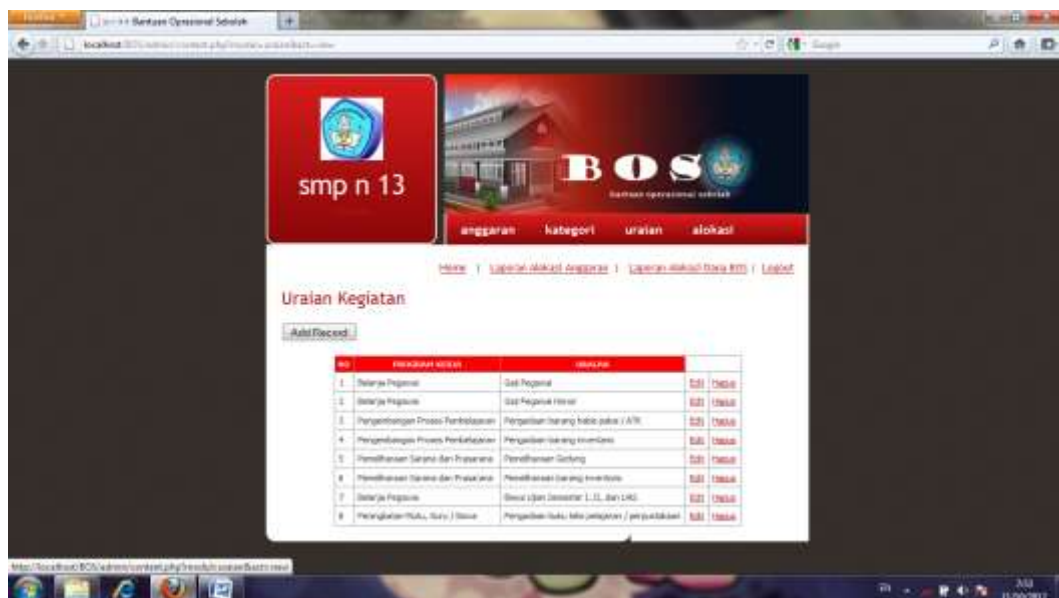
Firefox
Bantuan Operasional Sekolah
localhost/BOS/admin/content.php?modul=uraian&act=view

smp n 13

BOS
bantuan operasional sekolah

anggaran kategori uraian alokasi

Home | Laporan Alokasi Anggaran | Laporan Alokasi Dana BOS | Logout

Uraian Kegiatan

Add Record

| NO | PROGRAM KERJA | URAIAN | | |
|---|---|---|---|---|
| 1 | Belanja Pegawai | Gaji Pegawai | Edit | Hapus |
| 2 | Belanja Pegawai | Gaji Pegawai Honor | Edit | Hapus |
| 3 | Pengembangan Proses Pembelajaran | Pengadaan barang habis pakai / ATK | Edit | Hapus |
| 4 | Pengembangan Proses Pembelajaran | Pengadaan barang inventaris | Edit | Hapus |
| 5 | Pemeliharaan Sarana dan Prasarana | Pemeliharaan Gedung | Edit | Hapus |
| 6 | Pemeliharaan Sarana dan Prasarana | Pemeliharaan barang inventaris | Edit | Hapus |
| 7 | Belanja Pegawai | Biaya Ujian Semester 1, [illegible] dan UAS | Edit | Hapus |
| 8 | Peningkatan Mutu, Guru / Siswa | Pengadaan buku teks pelajaran / perpustakaan | Edit | Hapus |

http://localhost/BOS/admin/content.php?modul=uraian&act=new